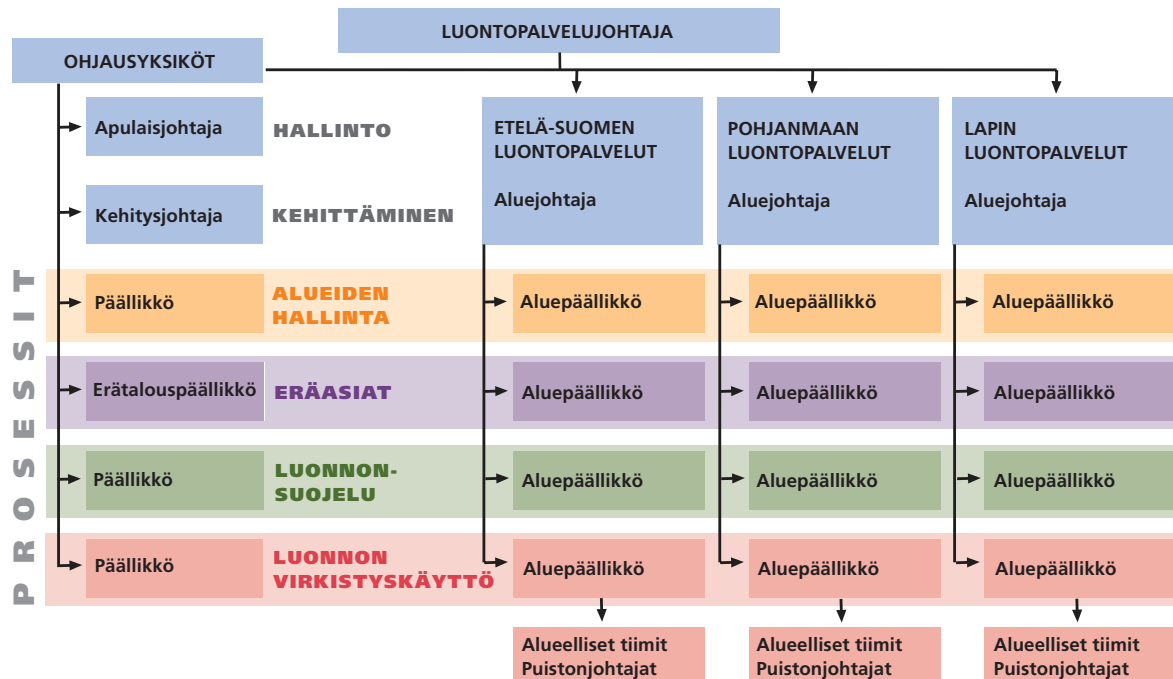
LUONTOPALVELUJOHTAJA

OHJAUSYKSIKÖT

Apulaisjohtaja HALLINTO

Kehitysjohtaja KEHITTÄMINEN

ETELÄ-SUOMEN LUONTOPALVELUT

Aluejohtaja

POHJANMAAN LUONTOPALVELUT

Aluejohtaja

LAPIN LUONTOPALVELUT

Aluejohtaja

PROSESSIT

Päällikkö ALUEIDEN HALLINTA

Aluepäällikkö | Aluepäällikkö | Aluepäällikkö

Erätalouspäällikkö ERÄASIAT

Aluepäällikkö | Aluepäällikkö | Aluepäällikkö

Päällikkö LUONNON-SUOJELU

Aluepäällikkö | Aluepäällikkö | Aluepäällikkö

Päällikkö LUONNON VIRKISTYSKÄYTTÖ

Aluepäällikkö | Aluepäällikkö | Aluepäällikkö

Alueelliset tiimit Puistonjohtajat

Alueelliset tiimit Puistonjohtajat

Alueelliset tiimit Puistonjohtajat